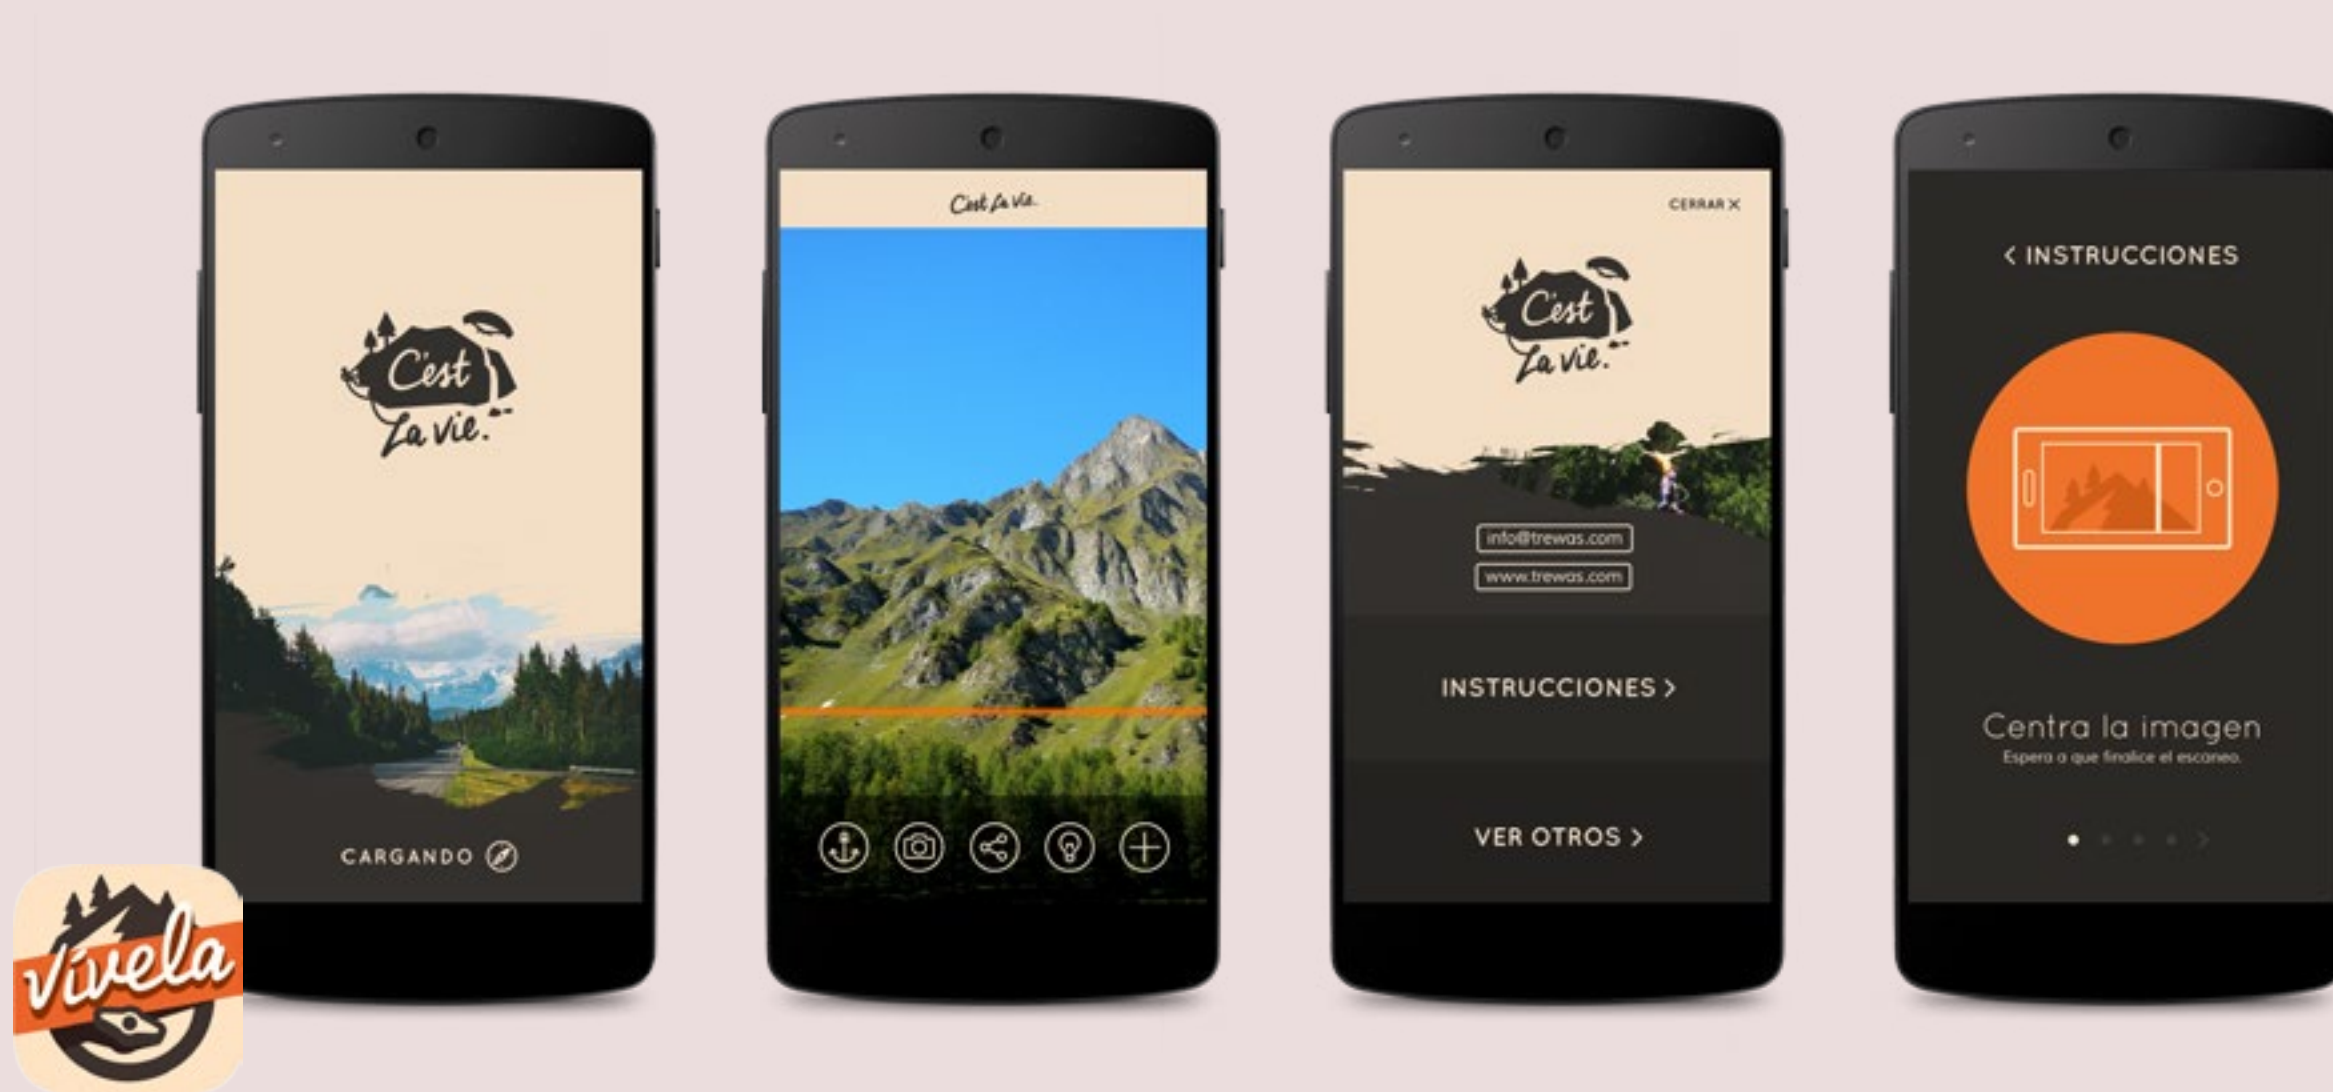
C'est La vie.

CARGANDO

C'est La vie.

CERRAR ✕

C'est La vie.

info@trewas.com

www.trewas.com

INSTRUCCIONES >

VER OTROS >

< INSTRUCCIONES

Centra la imagen

Espera a que finalice el escaneo.

Vívela